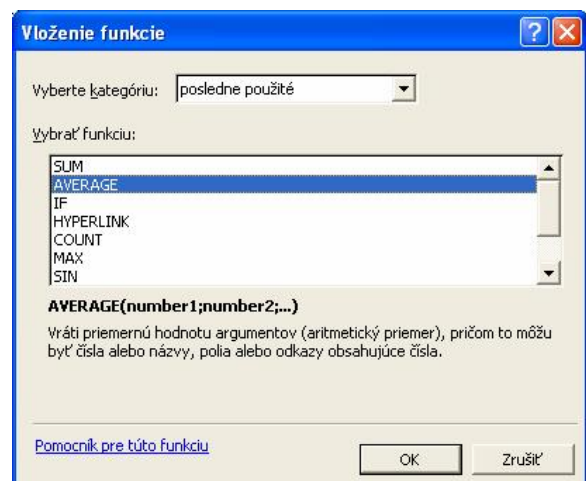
Vloženie funkcie

?

Vyberte kategóriu: posledne použité

Vybrať funkciu:

SUM
AVERAGE
IF
HYPERLINK
COUNT
MAX
SIN

AVERAGE(number1;number2;...)

Vráti priemernú hodnotu argumentov (aritmetický priemer), pričom to môžu byť čísla alebo názvy, polia alebo odkazy obsahujúce čísla.

Pomocník pre túto funkciu

OK

Zrušiť